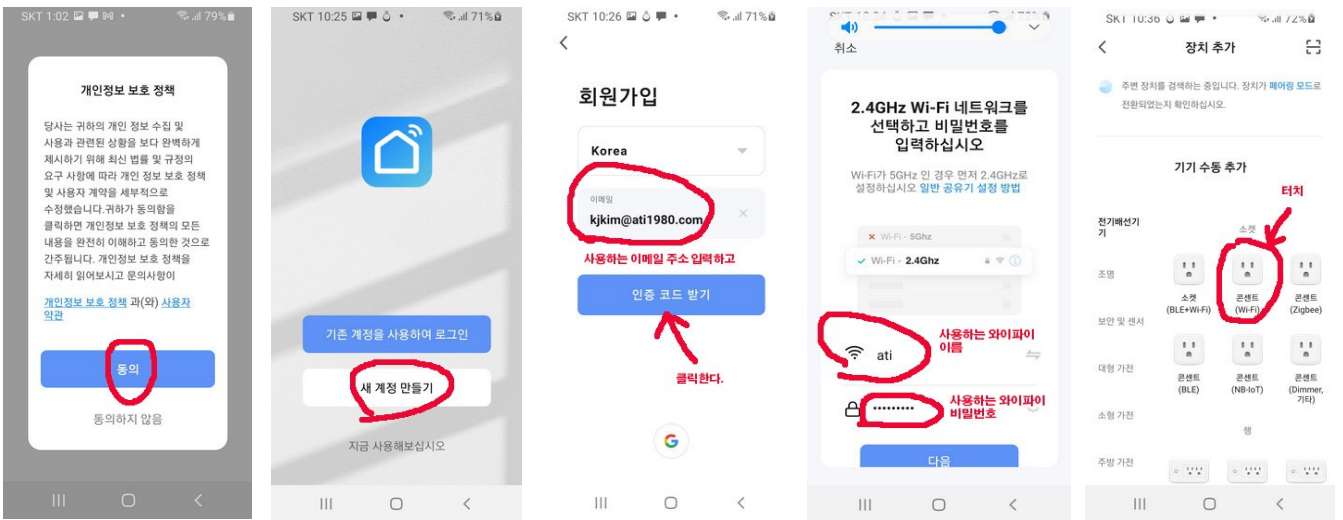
SKT 1:02 79%

개인정보 보호 정책

당사는 귀하의 개인 정보 수집 및 사용과 관련된 상황을 보다 완벽하게 제시하기 위해 최신 법률 및 규정의 요구 사항에 따라 개인 정보 보호 정책 및 사용자 계약을 세부적으로 수정했습니다. 귀하가 동의함을 클릭하면 개인정보 보호 정책의 모든 내용을 완전히 이해하고 동의한 것으로 간주됩니다. 개인정보 보호 정책을 자세히 읽어보시고 문의사항이

개인정보 보호 정책 과(와) 사용자 약관

동의

동의하지 않음

SKT 10:25 71%

기존 계정을 사용하여 로그인

새 계정 만들기

지금 사용해보십시오

SKT 10:26 71%

회원가입

Korea

이메일
kjkim@ati1980.com

사용하는 이메일 주소 입력하고

인증 코드 받기

클릭한다.

취소

2.4GHz Wi-Fi 네트워크를 선택하고 비밀번호를 입력하십시오

Wi-Fi가 5GHz 인 경우 먼저 2.4GHz로 설정하십시오 일반 공유기 설정 방법

Wi-Fi - 5Ghz
Wi-Fi - 2.4Ghz

ati

사용하는 와이파이 이름

••••••••••

사용하는 와이파이 비밀번호

다음

SKT 10:36 72%

장치 추가

주변 장치를 검색하는 중입니다. 장치가 페어링 모드로 전환되었는지 확인하십시오.

기기 수동 추가

터치

전기배선기기
조명
보안 및 센서
대형 가전
소형 가전
주방 가전

소켓

소켓 (BLE+Wi-Fi)
콘센트 (Wi-Fi)
콘센트 (Zigbee)
콘센트 (BLE)
콘센트 (NB-IoT)
콘센트 (Dimmer, 기타)

행